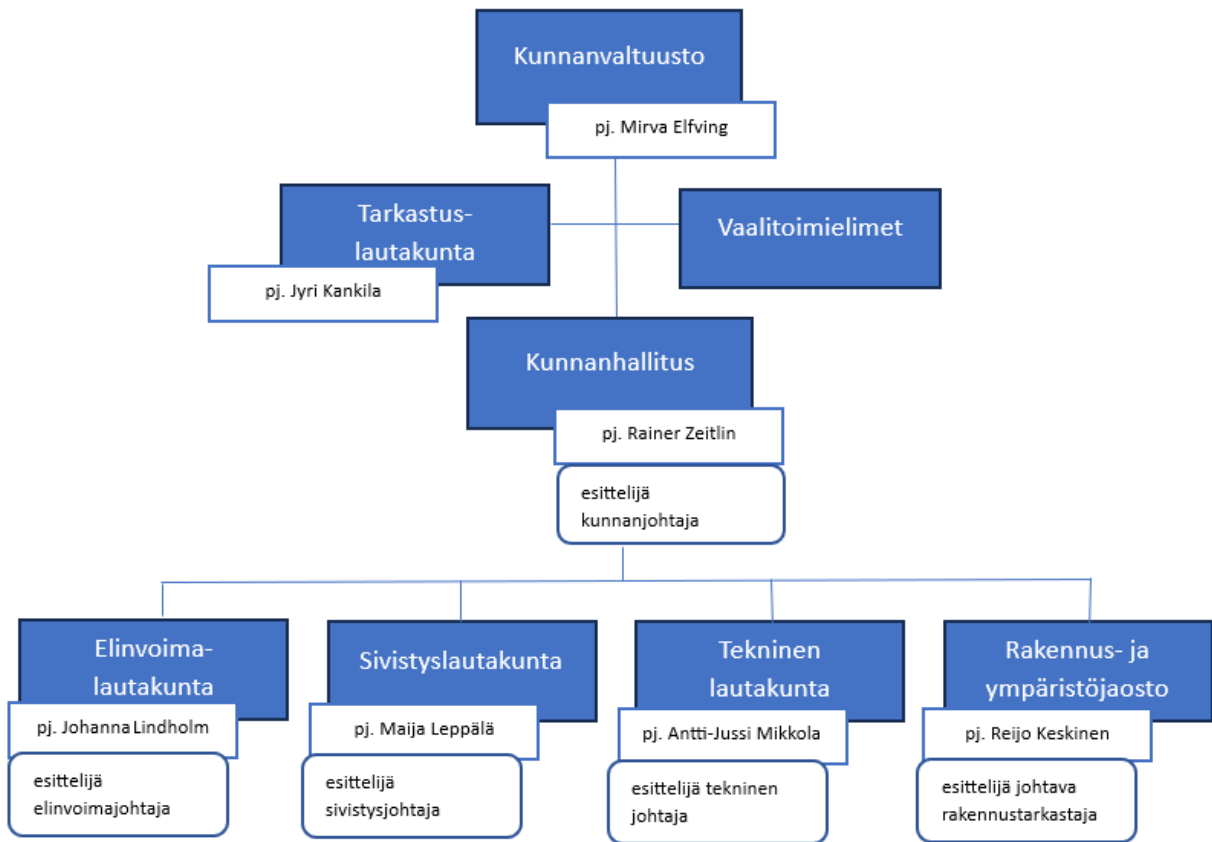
Kunnanvaltuusto

pj. Mirva Elfving

Tarkastuslautakunta

pj. Jyri Kankila

Vaalitoimielimet

Kunnanhallitus

pj. Rainer Zeitlin

esittelijä kunnanjohtaja

Elinvoimalautakunta

pj. Johanna Lindholm

esittelijä elinvoimajohtaja

Sivistyslautakunta

pj. Maija Leppälä

esittelijä sivistysjohtaja

Tekninen lautakunta

pj. Antti-Jussi Mikkola

esittelijä tekninen johtaja

Rakennus- ja ympäristöjaosto

pj. Reijo Keskinen

esittelijä johtava rakennustarkastaja